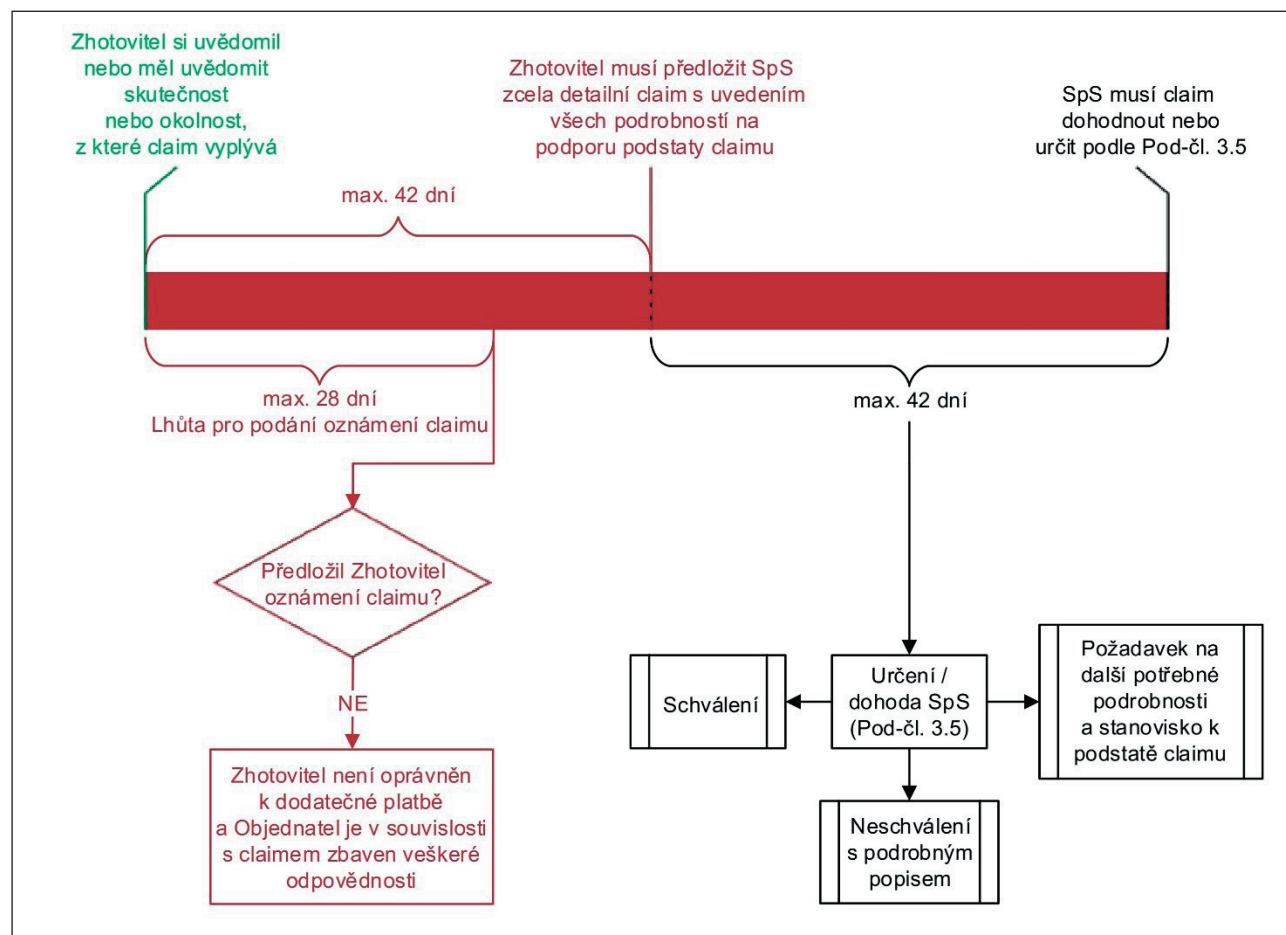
Zhotovitel si uvědomil nebo měl uvědomit skutečnost nebo okolnost, z které claim vyplývá

Zhotovitel musí předložit SpS zcela detailní claim s uvedením všech podrobností na podporu podstaty claimu

SpS musí claim dohodnout nebo určit podle Pod-čl. 3.5

max. 42 dní

max. 28 dní
Lhůta pro podání oznámení claimu

max. 42 dní

Předložil Zhotovitel oznámení claimu?

NE

Zhotovitel není oprávněn k dodatečné platbě a Objednatel je v souvislosti s claimem zbaven veškeré odpovědnosti

Schválení

Určení / dohoda SpS (Pod-čl. 3.5)

Požadavek na další potřebné podrobnosti a stanovisko k podstatě claimu

Neschválení s podrobným popisem